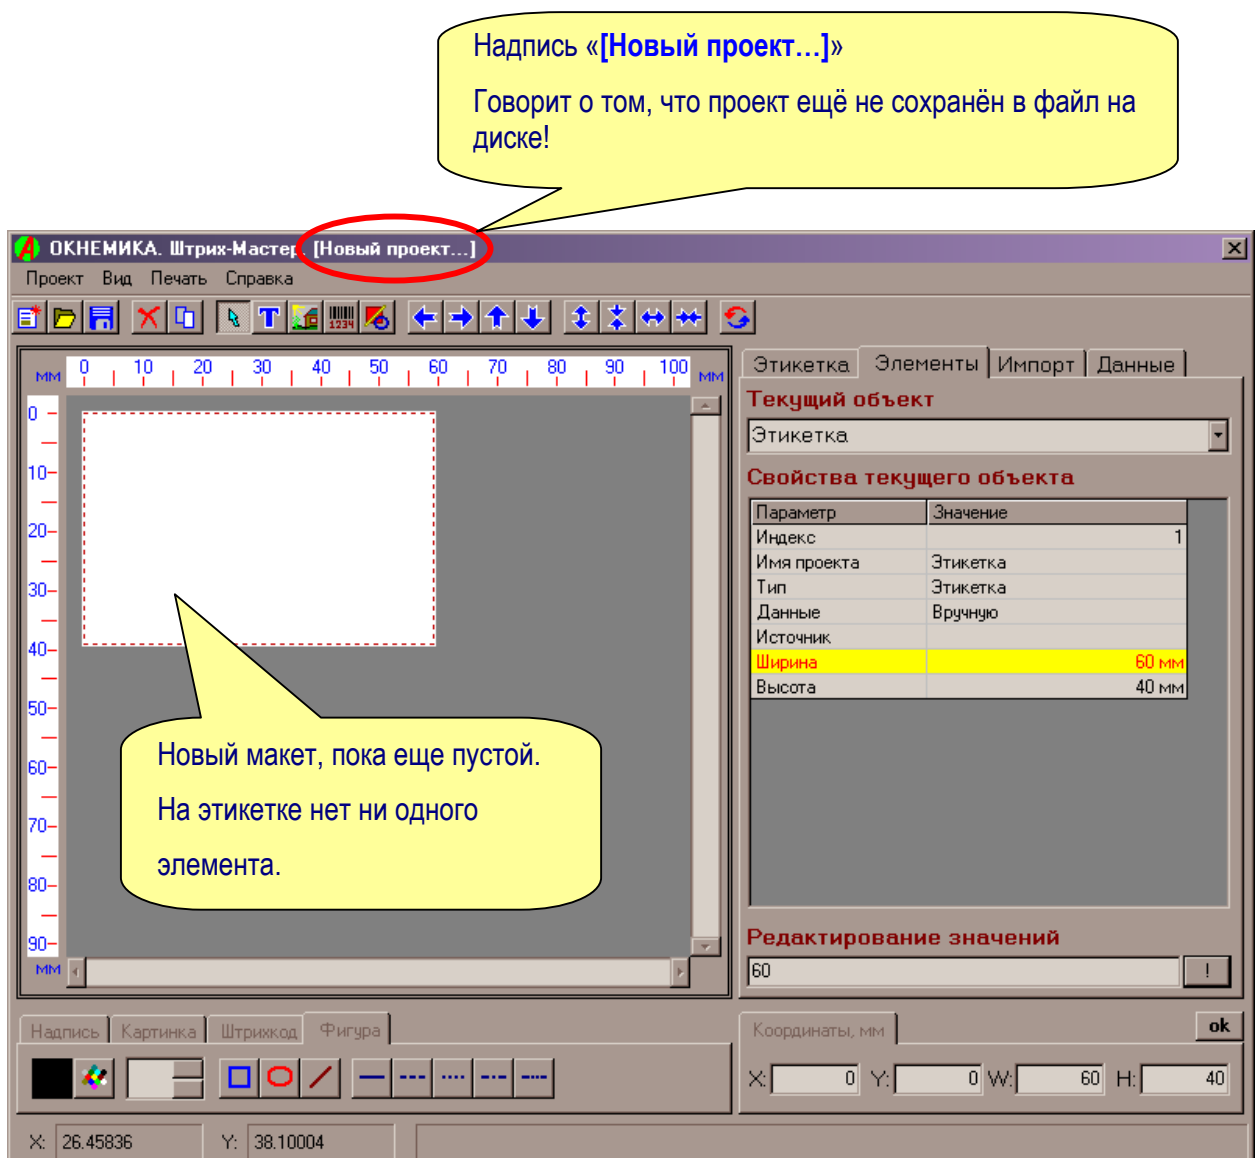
Надпись «[Новый проект...]»

Говорит о том, что проект ещё не сохранён в файл на диске!

ОКНЕМИКА. Штрих-Мастер [Новый проект...]

Проект Вид Печать Справка

мм 0 10 20 30 40 50 60 70 80 90 100 мм

0 10 20 30 40 50 60 70 80 90 мм

Новый макет, пока еще пустой.

На этикетке нет ни одного элемента.

Этикетка Элементы Импорт Данные

Текущий объект

Этикетка

Свойства текущего объекта

| Параметр | Значение |
|---|---|
| Индекс | 1 |
| Имя проекта | Этикетка |
| Тип | Этикетка |
| Данные | Вручную |
| Источник | |
| Ширина | 60 мм |
| Высота | 40 мм |

Редактирование значений

60 !

Надпись Картинка Штрихкод Фигура

Координаты, мм ok

X: 0 Y: 0 W: 60 H: 40

X: 26.45836 Y: 38.10004